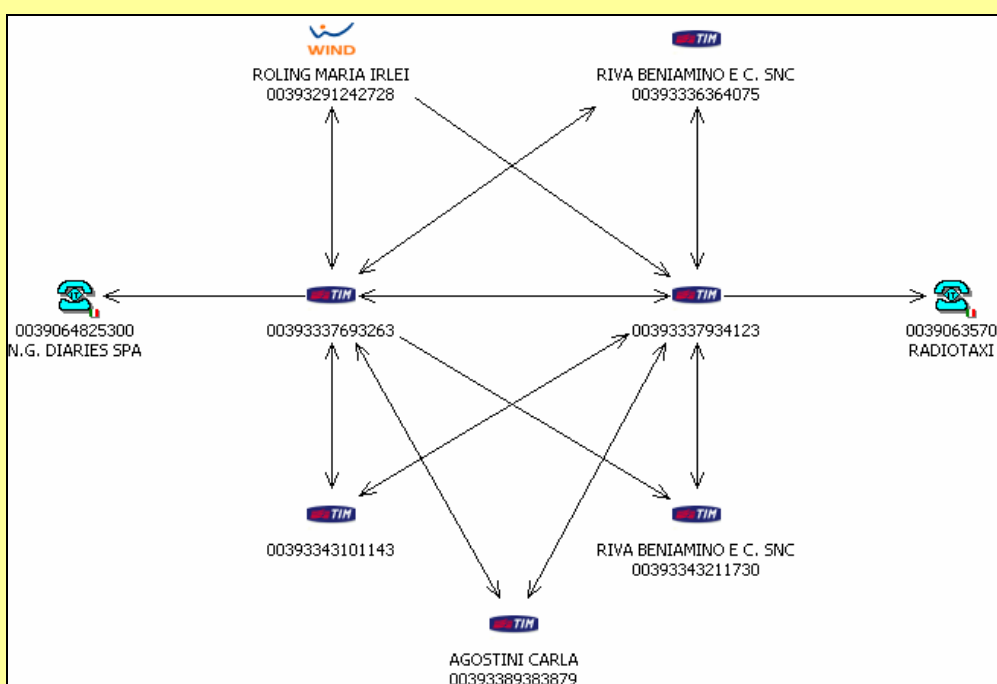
WIND
ROLING MARIA IRLEI
00393291242728

TIM
RIVA BENIAMINO E C. SNC
00393336364075

0039064825300
N.G. DIARIES SPA

TIM
00393337693263

TIM
00393337934123

0039063570
RADIOTAXI

TIM
00393343101143

TIM
RIVA BENIAMINO E C. SNC
00393343211730

TIM
AGOSTINI CARLA
00393389383879